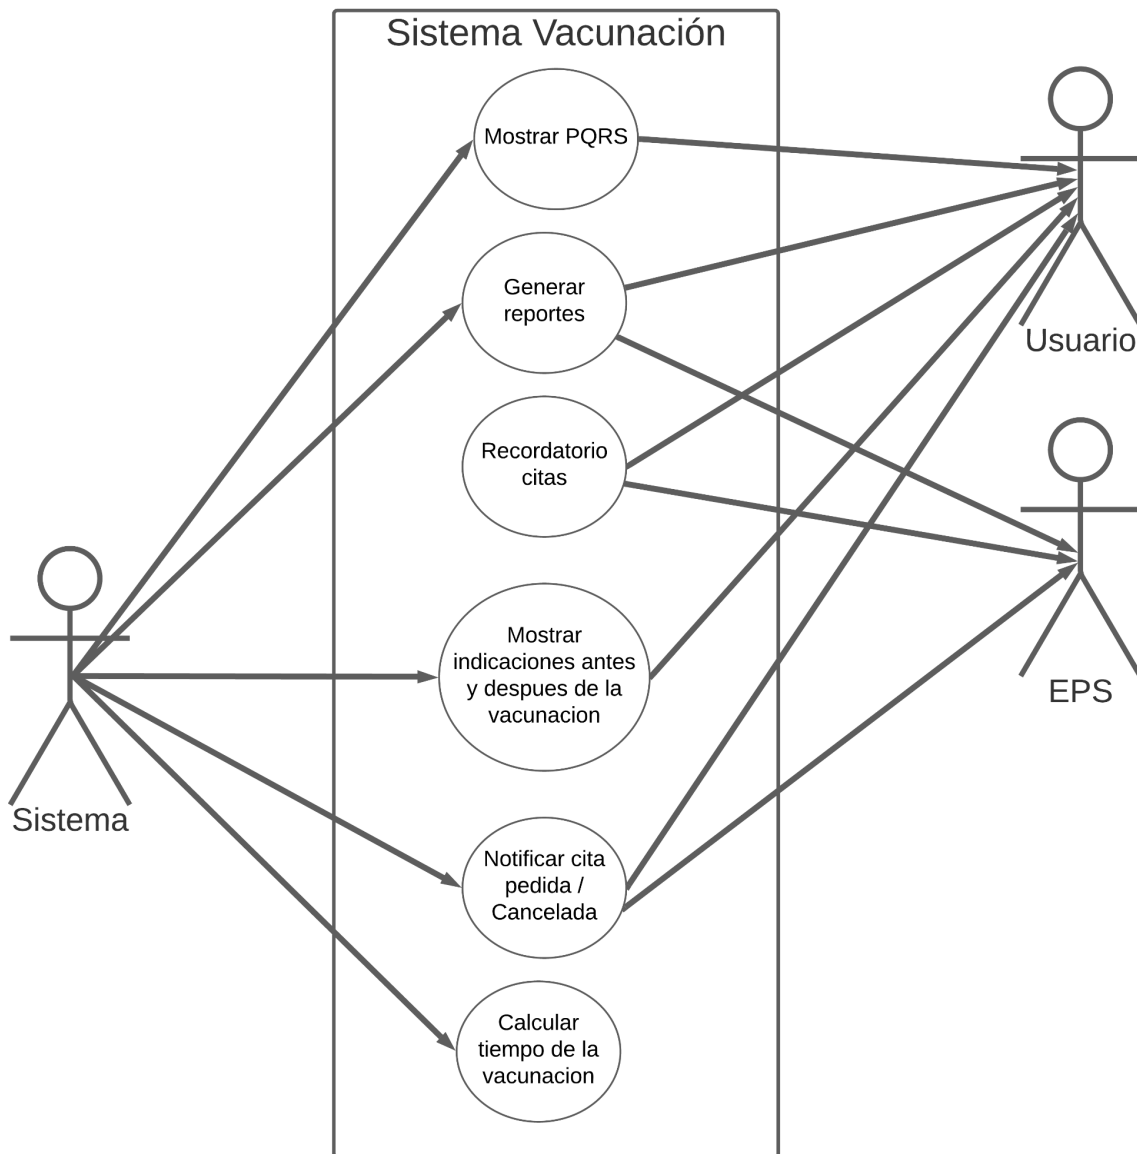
Sistema Vacunación

Mostrar PQRS

Generar reportes

Recordatorio citas

Mostrar indicaciones antes y despues de la vacunacion

Notificar cita pedida / Cancelada

Calcular tiempo de la vacunacion

Usuario

EPS

Sistema